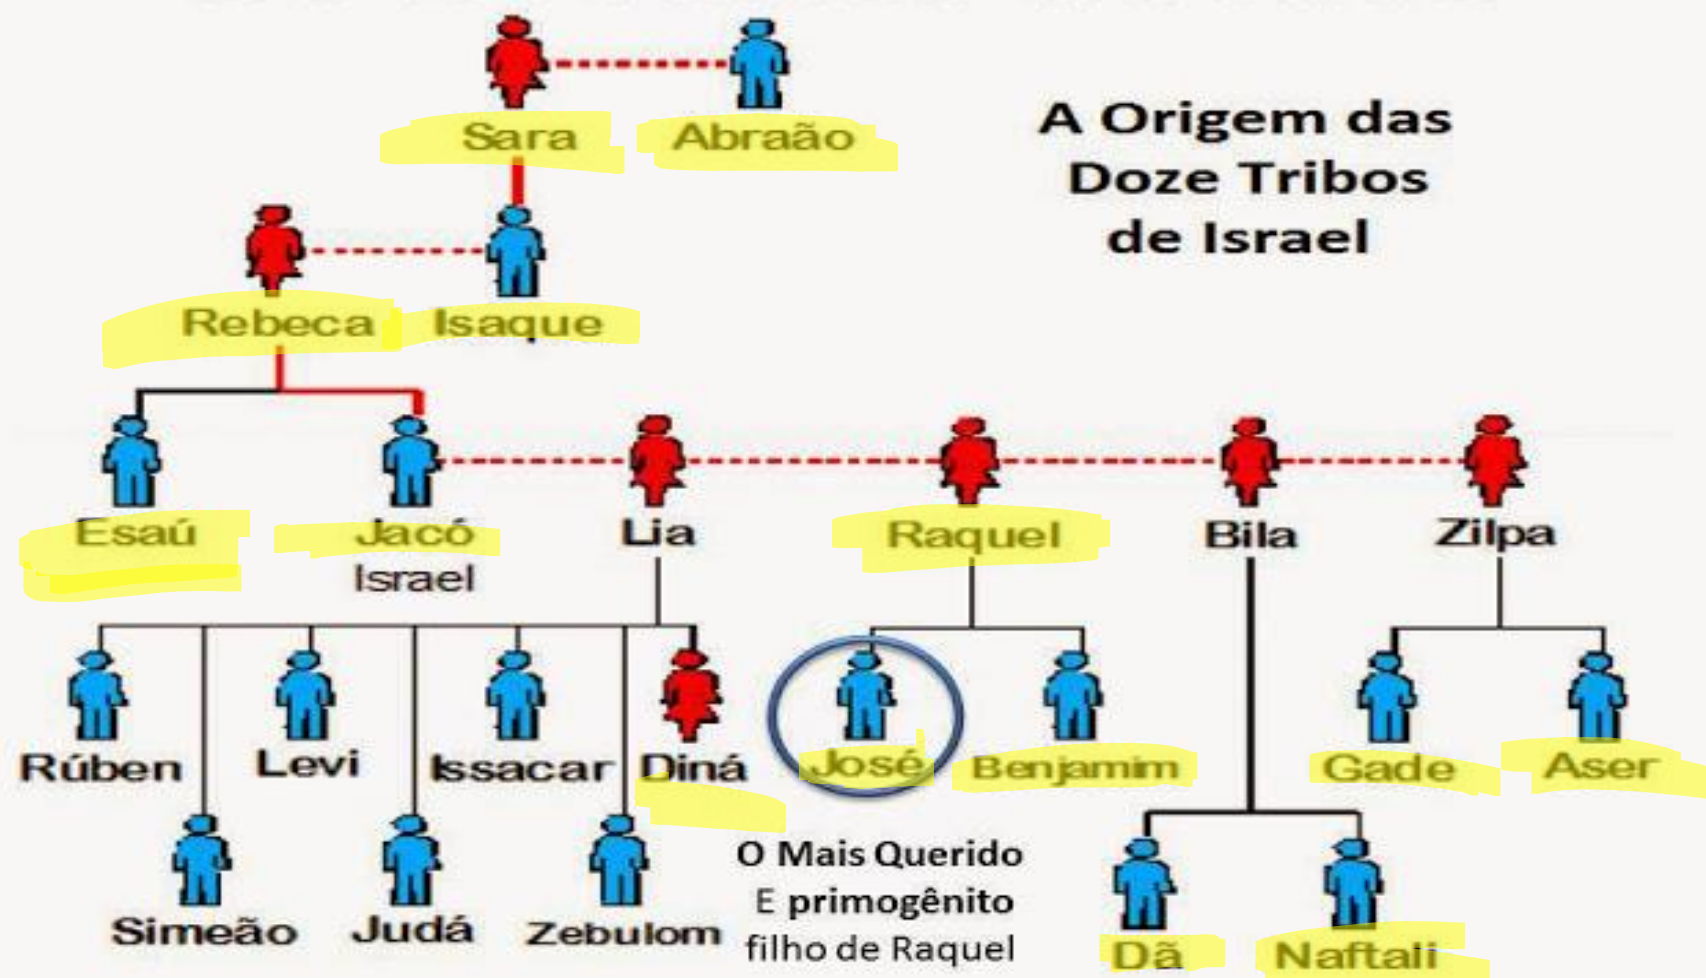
A Origem das Doze Tribos de Israel

Sara Abraão

Rebeca Isaque

Esaú Jacó Israel Lia Raquel Bila Zilpa

Rúben Levi Issacar Diná José Benjamim Gade Aser

Simeão Judá Zebulom

O Mais Querido E primogênito filho de Raquel

Dã Naftali